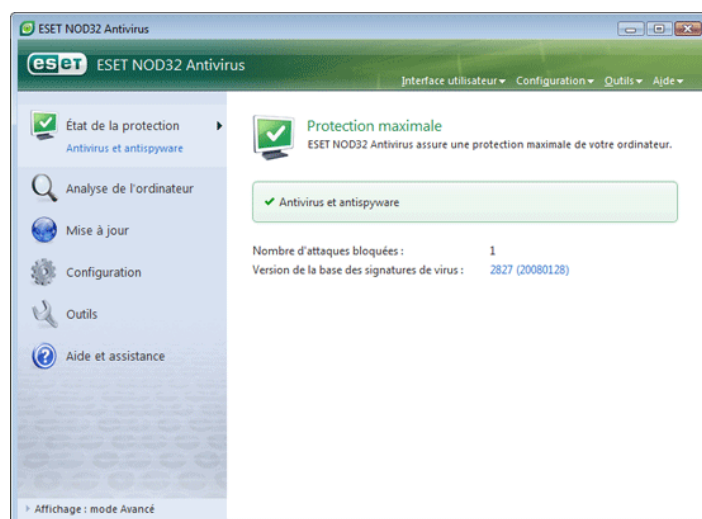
ESET NOD32 Antivirus

eset ESET NOD32 Antivirus

Interface utilisateur ▾ Configuration ▾ Outils ▾ Aide ▾

État de la protection
Antivirus et antispyware

Analyse de l'ordinateur

Mise à jour

Configuration

Outils

Aide et assistance

Affichage : mode Avancé

Protection maximale
ESET NOD32 Antivirus assure une protection maximale de votre ordinateur.

Antivirus et antispyware

Nombre d'attaques bloquées : 1
Version de la base des signatures de virus : 2827 (20080128)